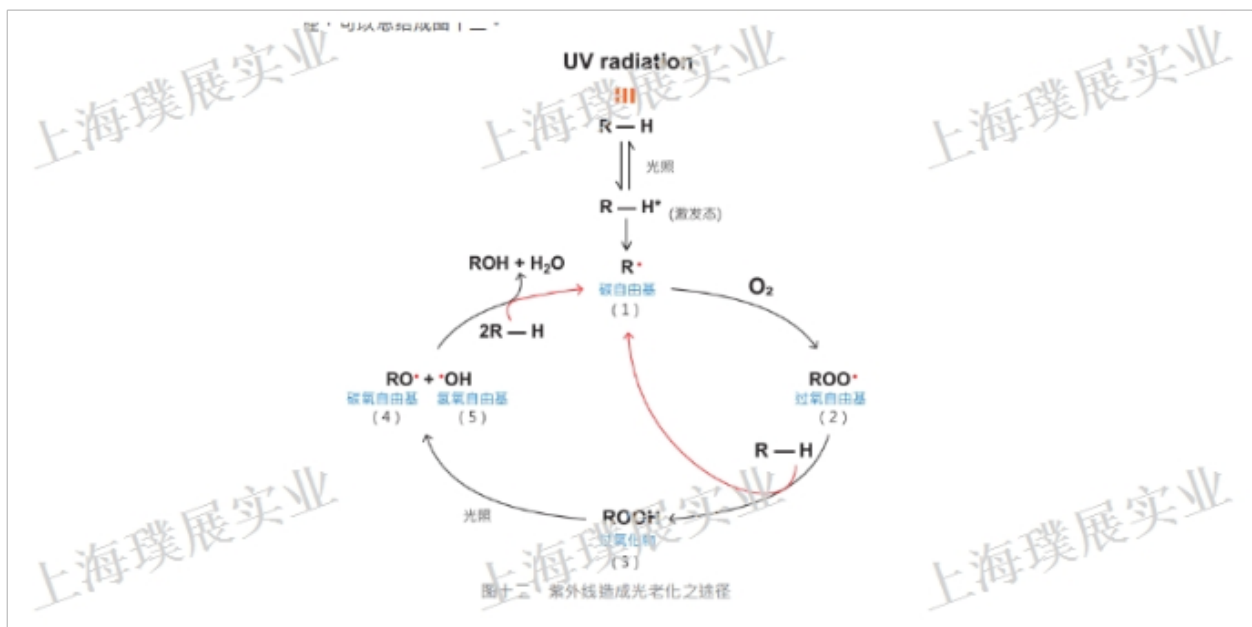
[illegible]

UV radiation

R — H

光照

R — H* (激发态)

R•
碳自由基
(1)

O₂

ROH + H₂O

2R — H

RO• + •OH
碳氧自由基 氢氧自由基
(4) (5)

ROO•
过氧自由基
(2)

R — H

光照

ROOH
过氧化物
(3)

图十二 紫外线造成光老化之途径

上海璞展实业
上海璞展实业
上海璞展实业
上海璞展实业
上海璞展实业
上海璞展实业